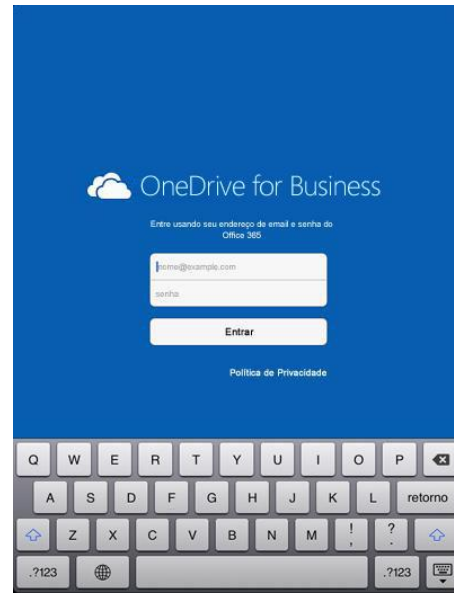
OneDrive for Business

Entre usando seu endereço de email e senha do Office 365

nome@example.com

senha

Entrar

Política de Privacidade

Q W E R T Y U I O P

A S D F G H J K L retorno

Z X C V B N M ! , ? .

.?123 .?123